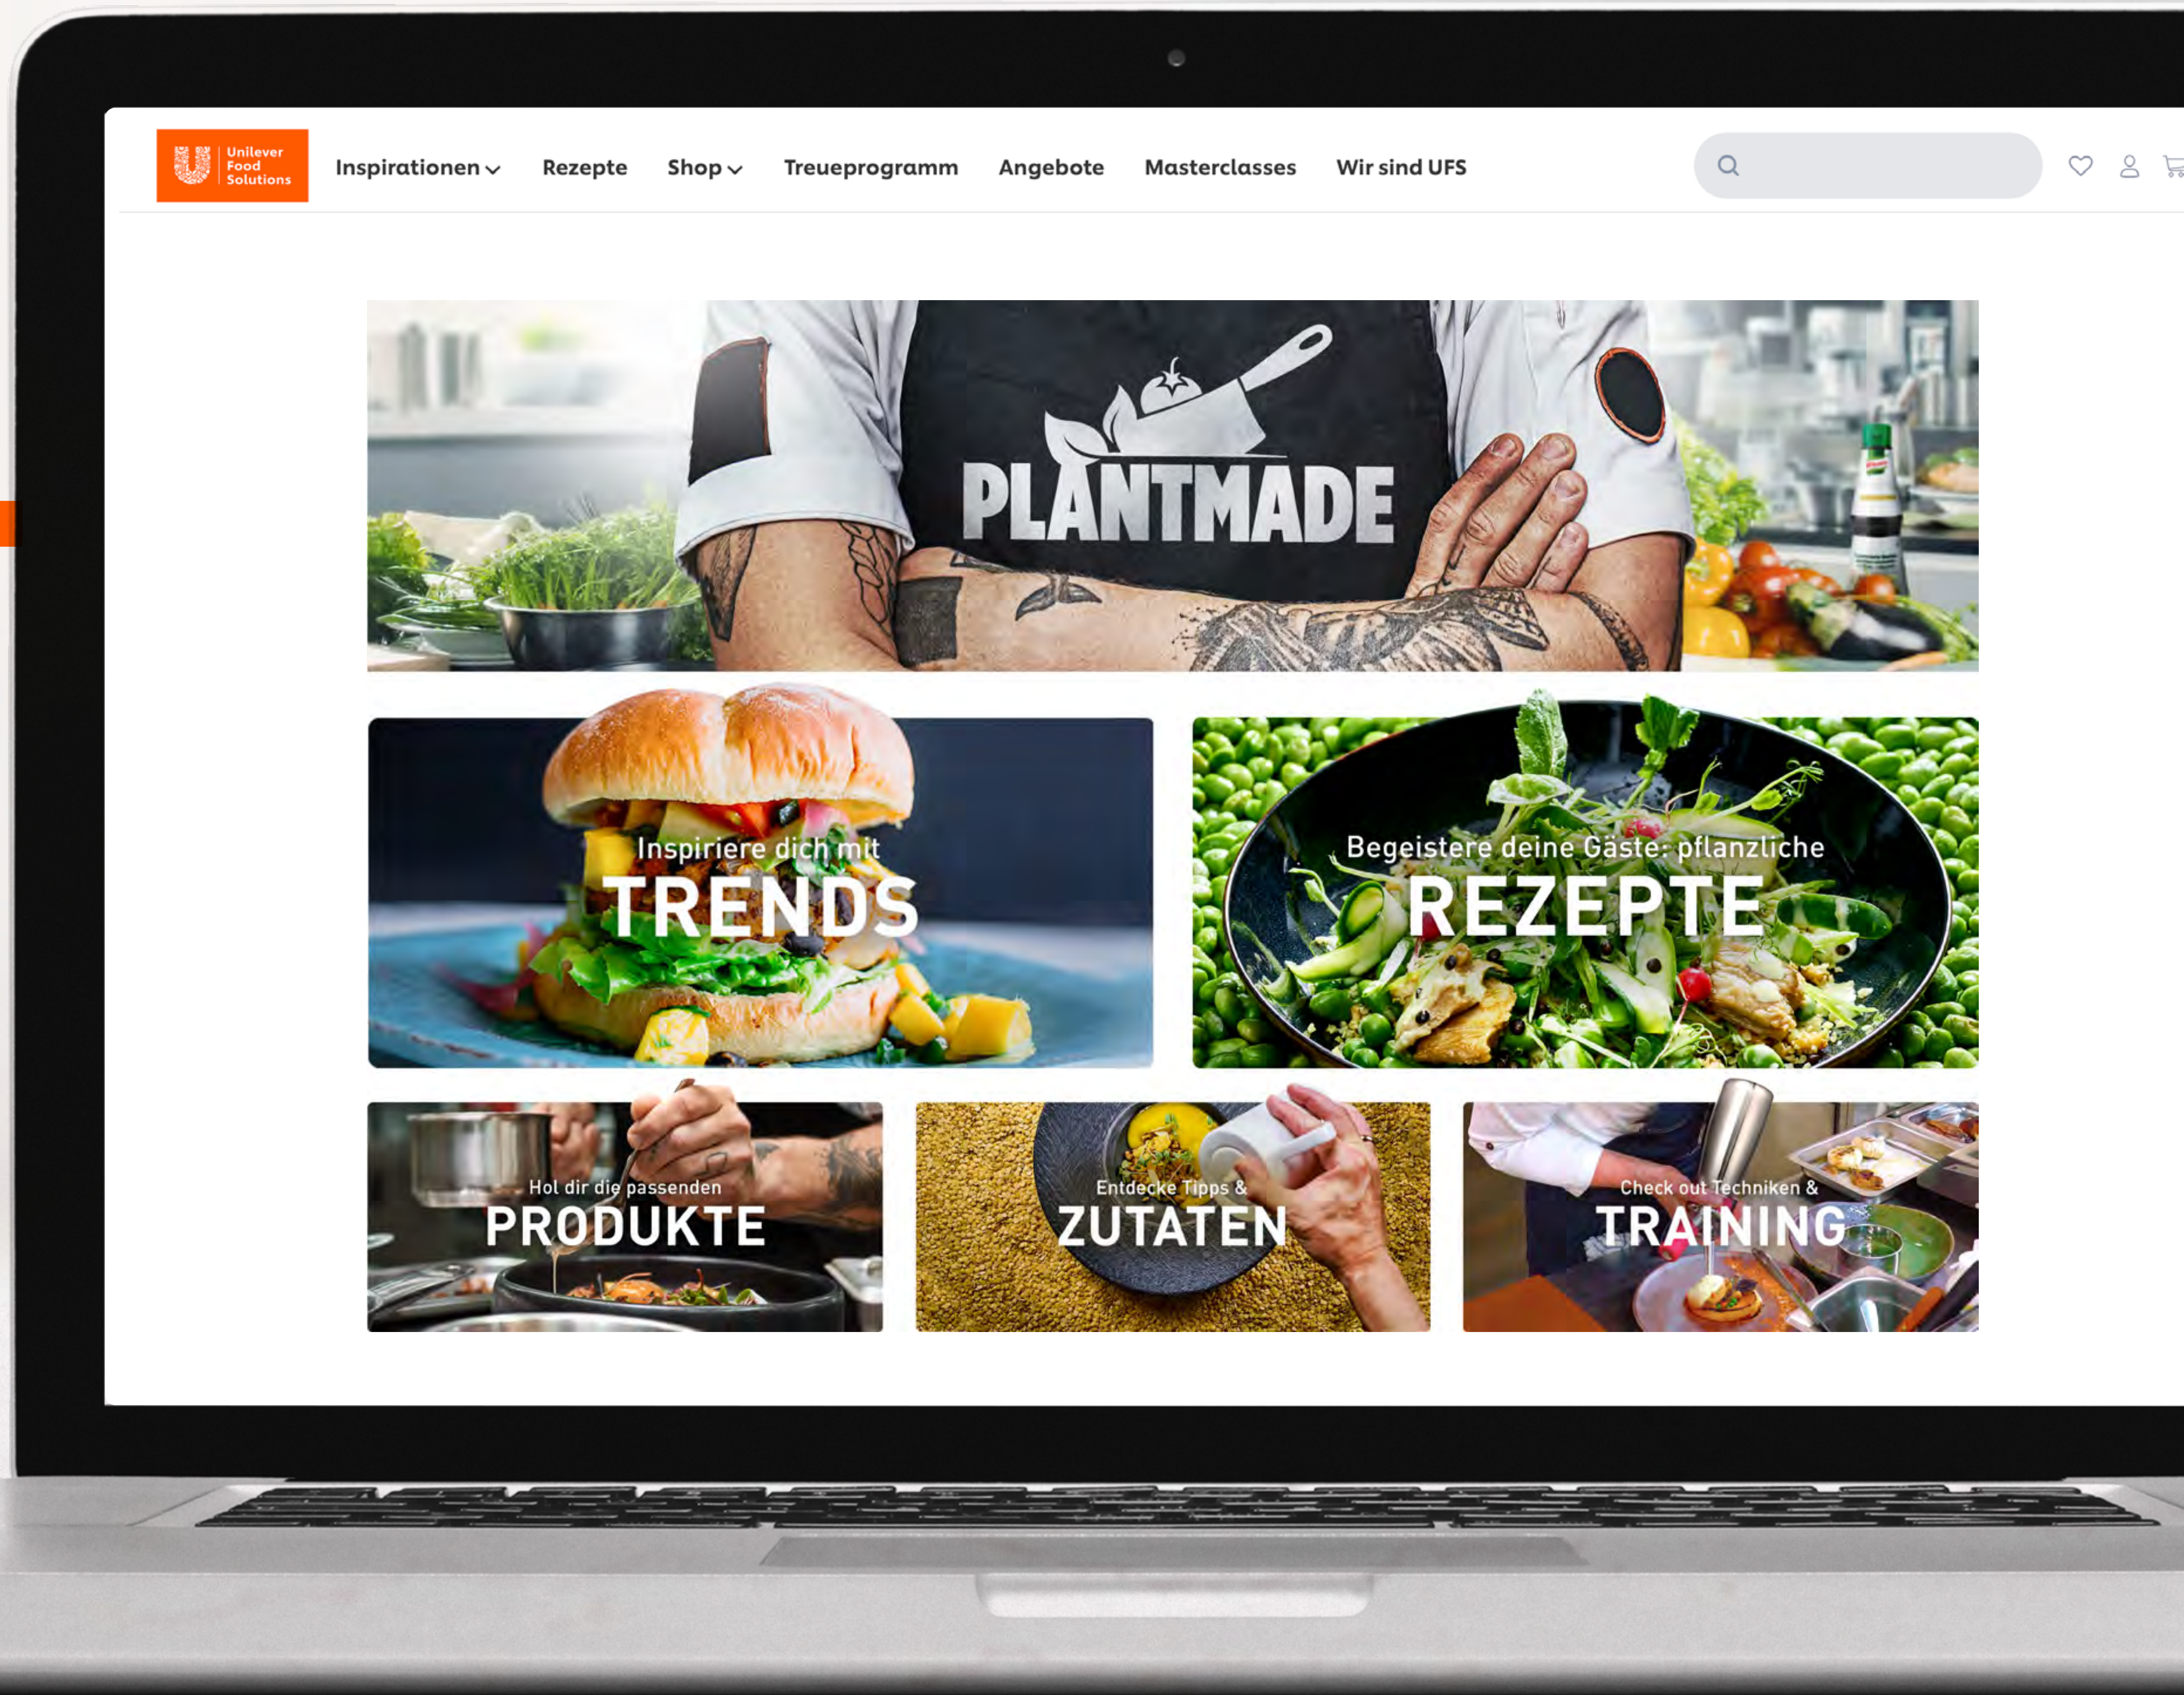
Unilever Food Solutions

Inspirationen Rezepte Shop Treueprogramm Angebote Masterclasses Wir sind UFS

PLANTMADE

Inspiriere dich mit
TRENDS

Begeistere deine Gäste: pflanzliche
REZEPTE

Hol dir die passenden
PRODUKTE

Entdecke Tipps &
ZUTATEN

Check out Techniken &
TRAINING